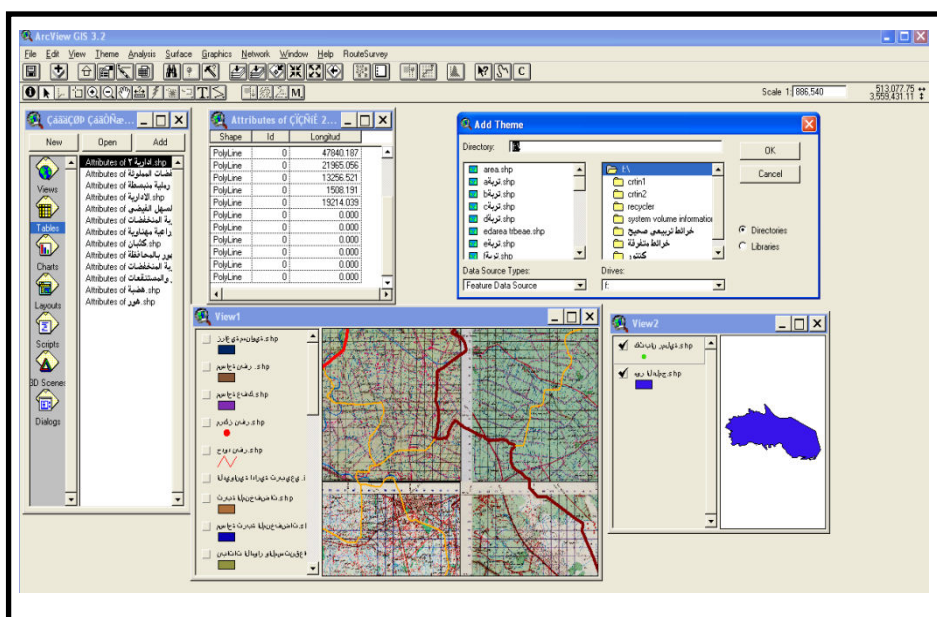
ArcView GIS 3.2

File Edit View Theme Analysis Surface Graphics Network Window Help RouteSurvey

Scale 1: 886,540

513,077.75
3,559,431.11

ÇáãÔÑæÚ ÇáäÔØ...

New Open Add

Views
Tables
Charts
Layouts
Scripts
3D Scenes
Dialogs

Attributes of ٢ ادارية.shp
Attributes of قطعات المملوكة
Attributes of رماية منبسطة
Attributes of الاداربة.shp
Attributes of لسهل الفيضي
Attributes of ية المنخفضات
Attributes of راعية مهناوية
Attributes of كثبان.shp
Attributes of هور بالمحافظة
Attributes of ية المنخفضات
Attributes of والمستنقعات
Attributes of هضبة.shp
Attributes of هور.shp

Attributes of ÇíÇÑÉ 2...

| Shape | Id | Longitud |
|---|---|---|
| PolyLine | 0 | 47840.187 |
| PolyLine | 0 | 21965.056 |
| PolyLine | 0 | 13256.521 |
| PolyLine | 0 | 1508.191 |
| PolyLine | 0 | 19214.039 |
| PolyLine | 0 | 0.000 |
| PolyLine | 0 | 0.000 |
| PolyLine | 0 | 0.000 |
| PolyLine | 0 | 0.000 |
| PolyLine | 0 | 0.000 |
| PolyLine | 0 | 0.000 |

Add Theme

Directory:

OK
Cancel

area.shp
تربة.shp
تربة.shp
تربة.shp
تربة.shp
edarea trbeae.shp
تربة.shp
تربة.shp

f:\
crtin1
crtin2
recycler
system volume information
خرائط تربيعي صحيح
خرائط متفرقة
كنتور

Directories
Libraries

Data Source Types:
Feature Data Source

Drives:
f:

View1

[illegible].shp
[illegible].shp
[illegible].shp
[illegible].shp
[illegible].shp
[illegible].shp
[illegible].shp
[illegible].shp
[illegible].shp
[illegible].shp

View2

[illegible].shp
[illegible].shp